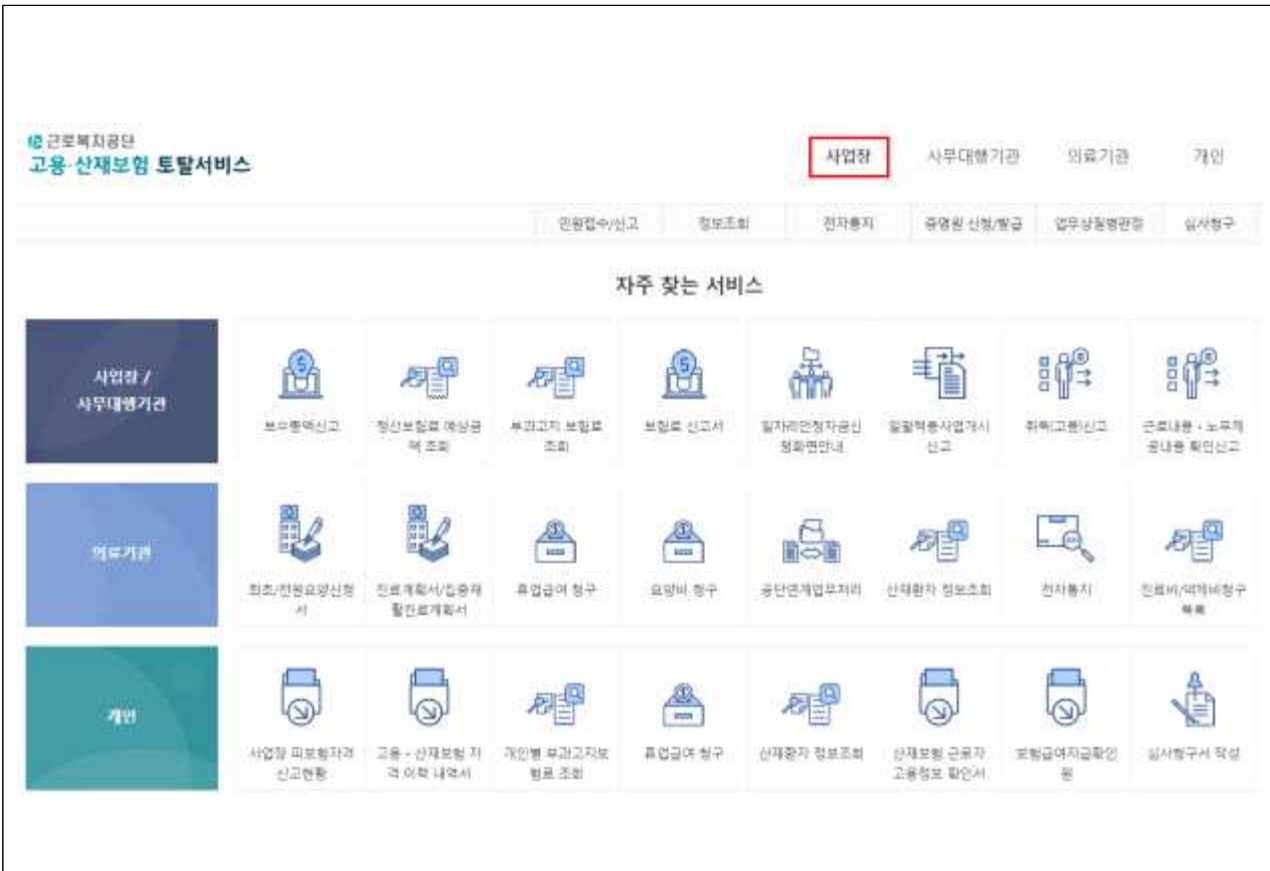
근로복지공단
고용·산재보험 토탈서비스

사업장 사무대행기관 의료기관 개인

민원접수/신고 정보조회 전자통지 증명원 신청/발급 업무상질병판정 심사청구

자주 찾는 서비스

사업장 / 사무대행기관

보수총액신고
정산보험료 예상금액 조회
부과고지 보험료 조회
보험료 신고서
일자리안정자금신청화면안내
일괄적용사업개시신고
취득(고용)신고
근로내용 · 노무제공내용 확인신고

의료기관

최초/전원요양신청서
진료계획서/집중재활진료계획서
휴업급여 청구
요양비 청구
공단연계업무처리
산재환자 정보조회
전자통지
진료비/약제비청구목록

개인

사업장 피보험자격 신고현황
고용 · 산재보험 자격 이력 내역서
개인별 부과고지보험료 조회
휴업급여 청구
산재환자 정보조회
산재보험 근로자 고용정보 확인서
보험급여지급확인원
심사청구서 작성